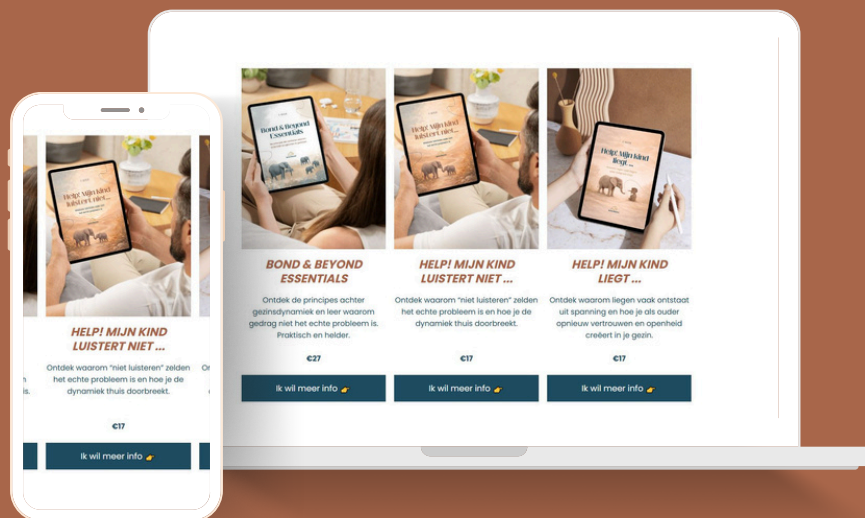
Help! Mijn kind luistert niet...

HELP! MIJN KIND LUISTERT NIET ...

Ontdek waarom "niet luisteren" zelden het echte probleem is en hoe je de dynamiek thuis doorbreekt.

€17

Ik wil meer info

Bond & Beyond Essentials

BOND & BEYOND ESSENTIALS

Ontdek de principes achter gezinsdynamiek en leer waarom gedrag niet het echte probleem is. Praktisch en helder.

€27

Ik wil meer info

Help! Mijn kind luistert niet...

HELP! MIJN KIND LUISTERT NIET ...

Ontdek waarom "niet luisteren" zelden het echte probleem is en hoe je de dynamiek thuis doorbreekt.

€17

Ik wil meer info

Help! Mijn kind liegt...

HELP! MIJN KIND LIEGT ...

Ontdek waarom liegen vaak ontstaat uit spanning en hoe je als ouder opnieuw vertrouwen en openheid creëert in je gezin.

€17

Ik wil meer info